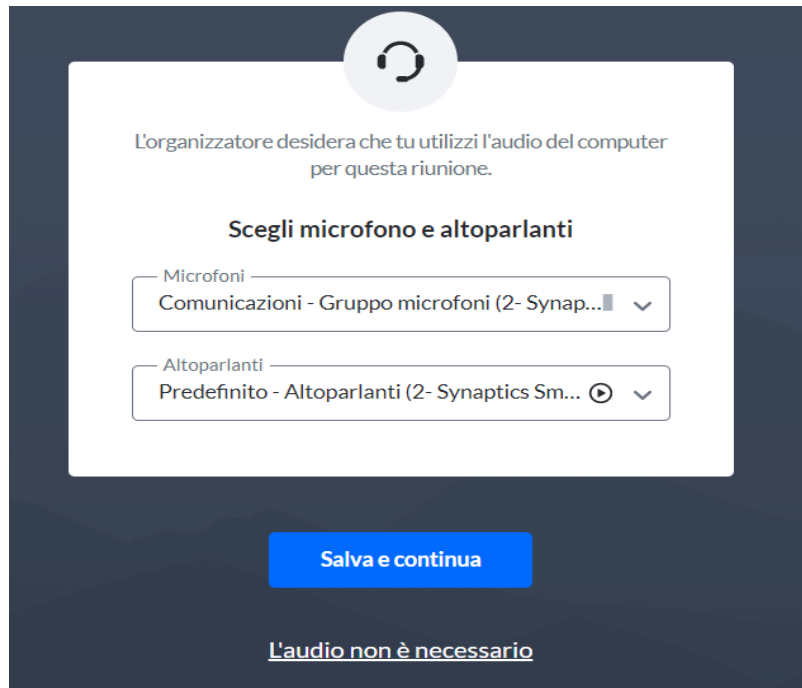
L'organizzatore desidera che tu utilizzi l'audio del computer per questa riunione.

Scegli microfono e altoparlanti

Microfoni
Comunicazioni - Gruppo microfoni (2- Synap...

Altoparlanti
Predefinito - Altoparlanti (2- Synaptics Sm...

Salva e continua

L'audio non è necessario